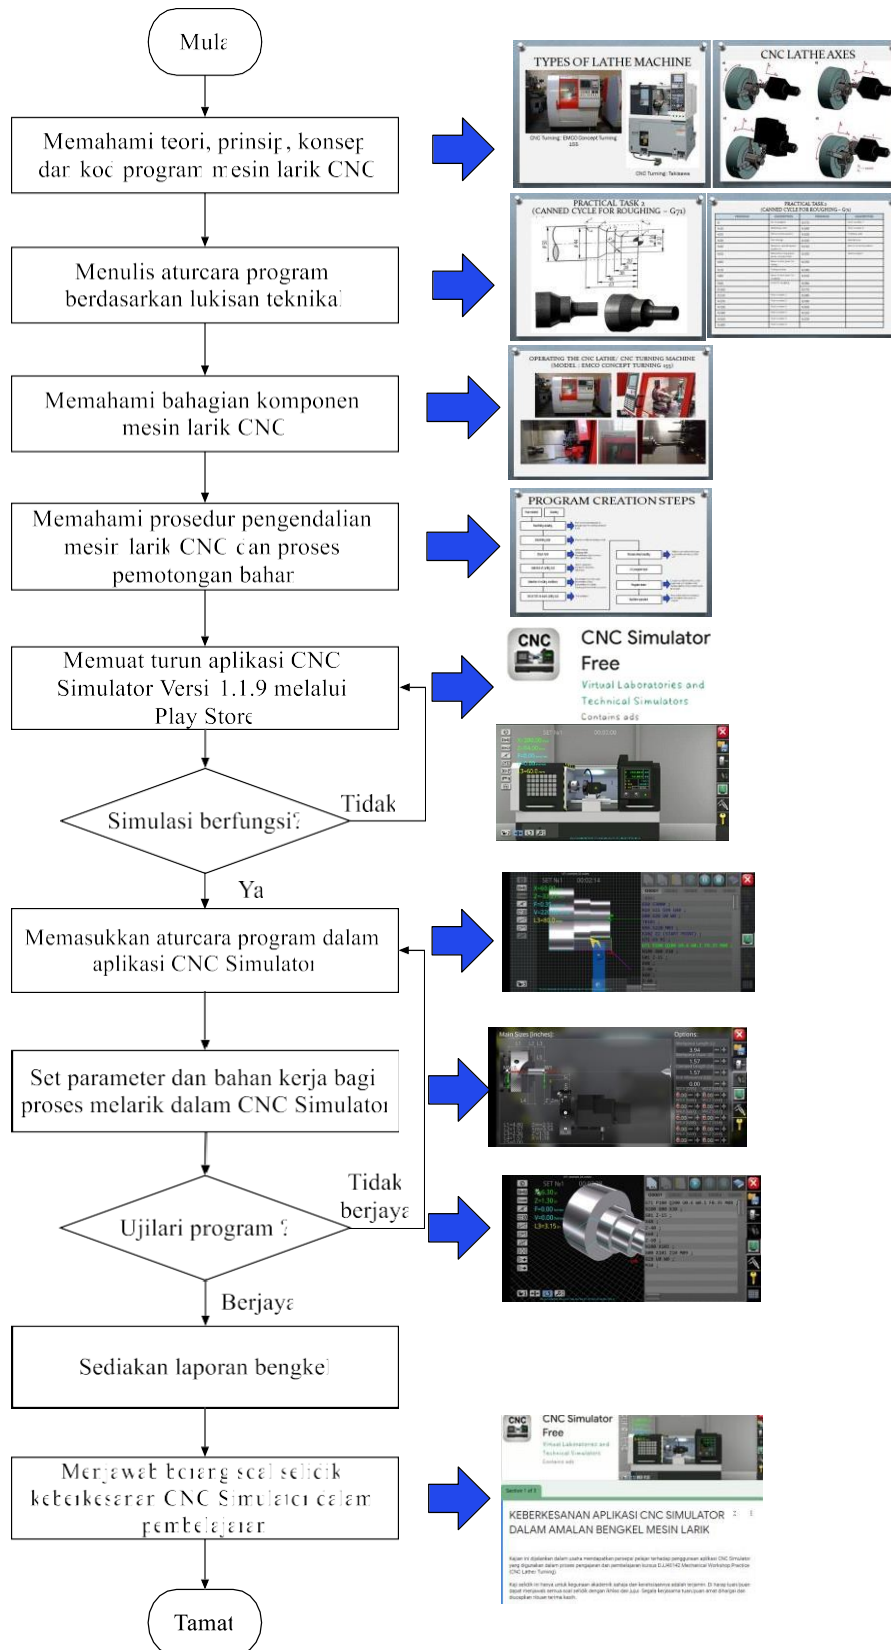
Mula

Memahami teori, prinsip, konsep dan kod program mesin larik CNC

Menulis aturcara program berdasarkan lukisan teknikal

Memahami bahagian komponen mesin larik CNC

Memahami prosedur pengendalian mesin larik CNC dan proses pemotongan bahan

Memuat turun aplikasi CNC Simulator Versi 1.1.9 melalui Play Store

Simulasi berfungsi?

Tidak

Ya

Memasukkan aturcara program dalam aplikasi CNC Simulator

Set parameter dan bahan kerja bagi proses melarik dalam CNC Simulator

Ujilari program ?

Tidak berjaya

Berjaya

Sediakan laporan bengkel

Menjawab borang soal selidik keberkesanan CNC Simulator dalam pembelajaran

Tamat

TYPES OF LATHE MACHINE

CNC LATHE AXES

PRACTICAL TASK 2 (CANNED CYCLE FOR ROUGHING – G71)

PRACTICAL TASK 2 (CANNED CYCLE FOR ROUGHING – G71)

OPERATING THE CNC LATHE/ CNC TURNING MACHINE (MODEL : EMCO CONCEPT TURNING 155)

PROGRAM CREATION STEPS

CNC

CNC Simulator Free

Virtual Laboratories and Technical Simulators

Contains ads

CNC

CNC Simulator

Free

KEBERKESANAN APLIKASI CNC SIMULATOR DALAM AMALAN BENGKEL MESIN LARIK